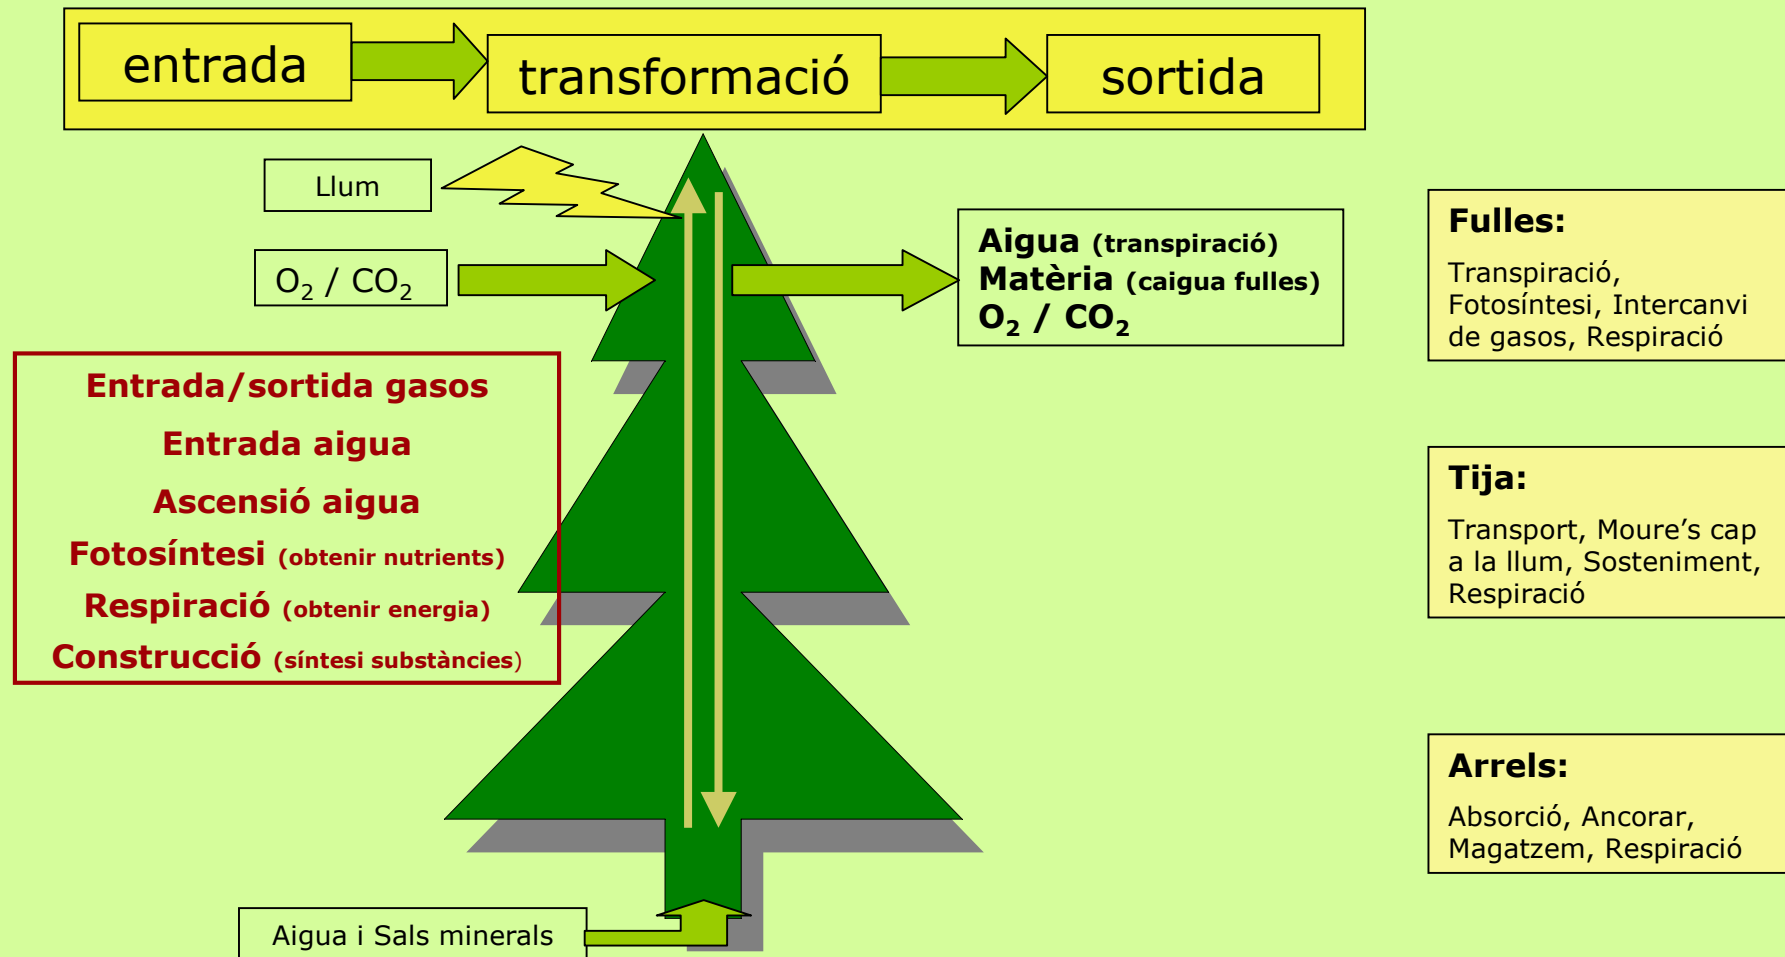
entrada

transformació

sortida

Llum

$O_2$ / $CO_2$

Aigua (transpiració)
Matèria (caigua fulles)
$O_2$ / $CO_2$

Entrada/sortida gasos
Entrada aigua
Ascensió aigua
Fotosíntesi (obtenir nutrients)
Respiració (obtenir energia)
Construcció (síntesi substàncies)

Aigua i Sals minerals

Fulles:
Transpiració, Fotosíntesi, Intercanvi de gasos, Respiració

Tija:
Transport, Moure's cap a la llum, Sosteniment, Respiració

Arrels:
Absorció, Ancorar, Magatzem, Respiració